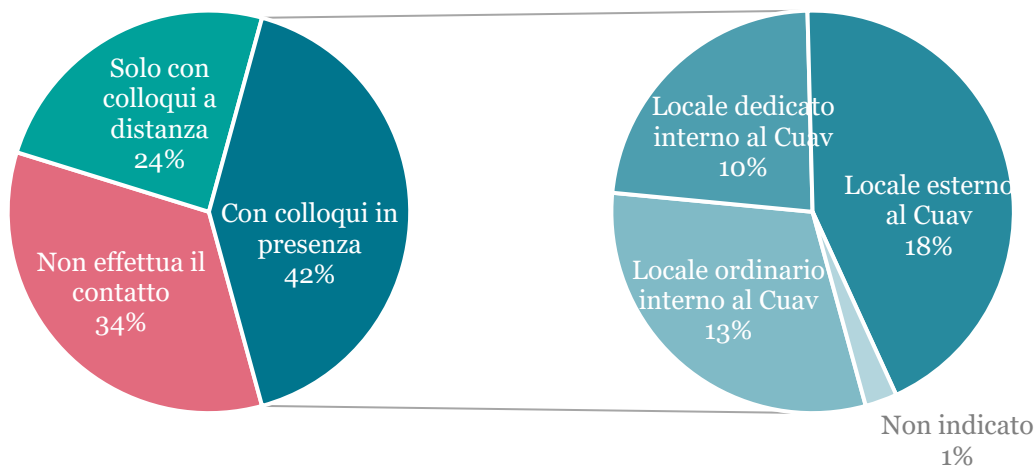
Solo con colloqui a distanza 24%

Con colloqui in presenza 42%

Non effettua il contatto 34%

Locale dedicato interno al Cuav 10%

Locale esterno al Cuav 18%

Locale ordinario interno al Cuav 13%

Non indicato 1%